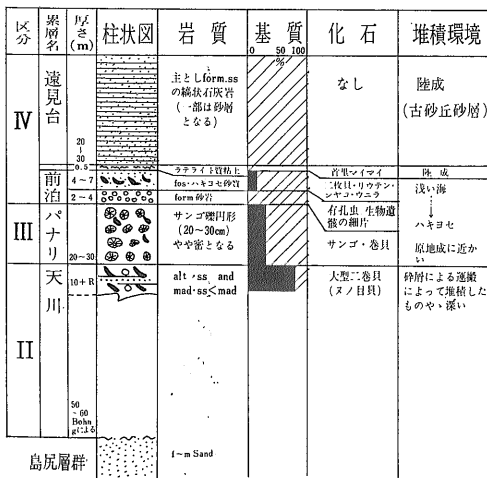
| 区分 | 累層名 | 厚さ(m) | 柱状図 | 岩質 | 基質 0 50 100 % | 化石 | 堆積環境 |
|---|---|---|---|---|---|---|---|
| IV | 遠見台 | 20 ~ 30 | | 主としてform.ssの縞状石灰岩(一部は砂層となる) | | なし | 陸成(古砂丘砂層) |
| | | 0.5 | | ラテライト質粘土 | | 首里マイマイ | 陸成 |
| | 前泊 | 4~7 | | fos・ハキヨセ砂岩 | | 二枚貝・リウテン・シャコ・ウニラ | 浅い海 ↓ ハキヨセ |
| | | 2~4 | | form 砂岩 | | | |
| III | パナリ | 20~30 | | サンゴ礫円形(20~30cm)やや密となる | | 有孔虫 生物遺骸の細片 サンゴ・巻貝 | 原地成に近かい |
| II | 天川 | 10+R ~ 50~60 Bohn gによる | | alt・ss and mad・ss<mad | | 大型二巻貝(ヌノ目貝) | 砕屑による運搬によって堆積したものや、深い |
| | | | | f~m Sand | | | |
| 島尻層群 | | | | | | | |